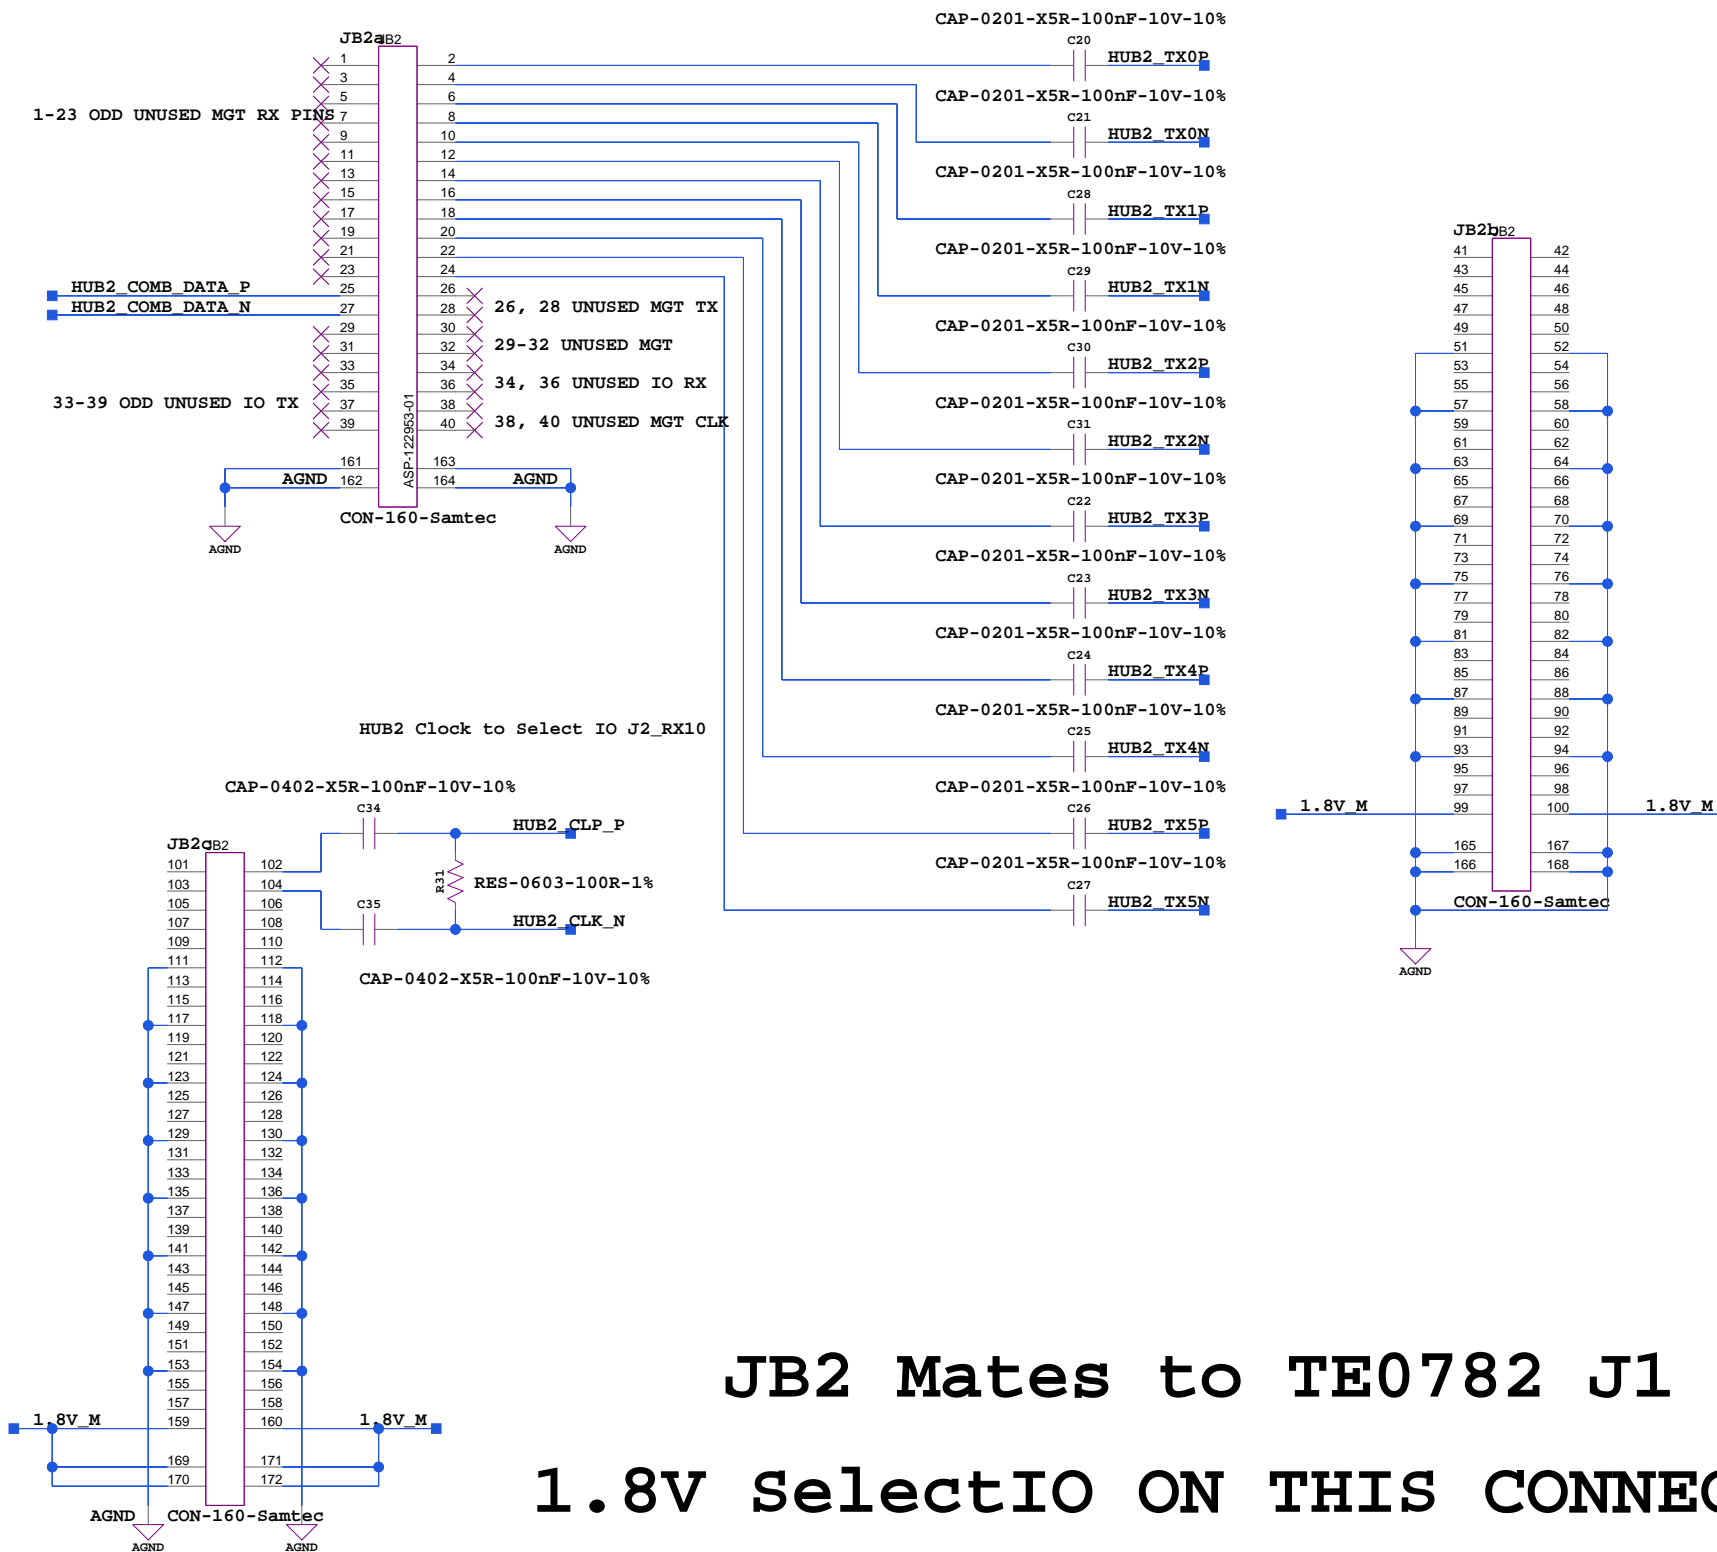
JB2a JB2
1 3 5 7 9 11 13 15 17 19 21 23 25 27 29 31 33 35 37 39
2 4 6 8 10 12 14 16 18 20 22 24 26 28 30 32 34 36 38 40
1-23 ODD UNUSED MGT RX PINS
HUB2_COMB_DATA_P
HUB2_COMB_DATA_N
33-39 ODD UNUSED IO TX
26, 28 UNUSED MGT TX
29-32 UNUSED MGT
34, 36 UNUSED IO RX
38, 40 UNUSED MGT CLK
ASP-122953-01
161 162 163 164
AGND
AGND
CON-160-Samtec
AGND
AGND

CAP-0201-X5R-100nF-10V-10%
C20
HUB2_TX0P
CAP-0201-X5R-100nF-10V-10%
C21
HUB2_TX0N
CAP-0201-X5R-100nF-10V-10%
C28
HUB2_TX1P
CAP-0201-X5R-100nF-10V-10%
C29
HUB2_TX1N
CAP-0201-X5R-100nF-10V-10%
C30
HUB2_TX2P
CAP-0201-X5R-100nF-10V-10%
C31
HUB2_TX2N
CAP-0201-X5R-100nF-10V-10%
C22
HUB2_TX3P
CAP-0201-X5R-100nF-10V-10%
C23
HUB2_TX3N
CAP-0201-X5R-100nF-10V-10%
C24
HUB2_TX4P
CAP-0201-X5R-100nF-10V-10%
C25
HUB2_TX4N
CAP-0201-X5R-100nF-10V-10%
C26
HUB2_TX5P
CAP-0201-X5R-100nF-10V-10%
C27
HUB2_TX5N

JB2b JB2
41 43 45 47 49 51 53 55 57 59 61 63 65 67 69 71 73 75 77 79 81 83 85 87 89 91 93 95 97 99 165 166
42 44 46 48 50 52 54 56 58 60 62 64 66 68 70 72 74 76 78 80 82 84 86 88 90 92 94 96 98 100 167 168
1.8V_M
1.8V_M
CON-160-Samtec
AGND

HUB2 Clock to Select IO J2_RX10
CAP-0402-X5R-100nF-10V-10%
C34
HUB2_CLP_P
R31
RES-0603-100R-1%
C35
HUB2_CLK_N
CAP-0402-X5R-100nF-10V-10%

JB2c JB2
101 103 105 107 109 111 113 115 117 119 121 123 125 127 129 131 133 135 137 139 141 143 145 147 149 151 153 155 157 159 169 170
102 104 106 108 110 112 114 116 118 120 122 124 126 128 130 132 134 136 138 140 142 144 146 148 150 152 154 156 158 160 171 172
1.8V_M
1.8V_M
AGND
CON-160-Samtec
AGND
AGND

JB2 Mates to TE0782 J1

1.8V SelectIO ON THIS CONNE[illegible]